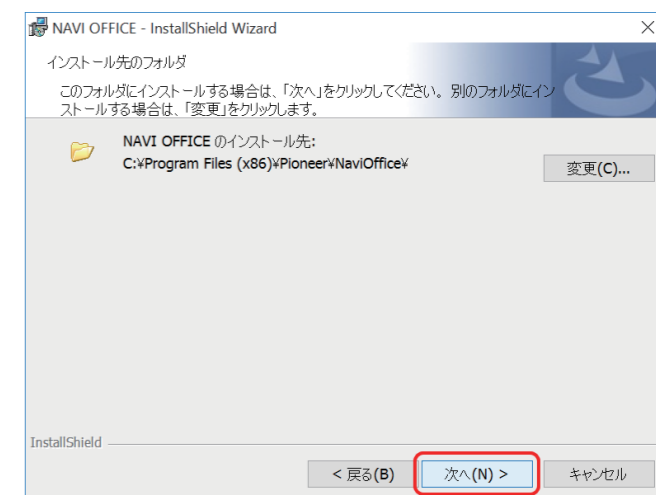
NAVI OFFICE - InstallShield Wizard

インストール先のフォルダ

このフォルダにインストールする場合は、「次へ」をクリックしてください。別のフォルダにインストールする場合は、「変更」をクリックします。

NAVI OFFICE のインストール先:
C:¥Program Files (x86)¥Pioneer¥NaviOffice¥

変更(C)...

InstallShield

< 戻る(B)

次へ(N) >

キャンセル